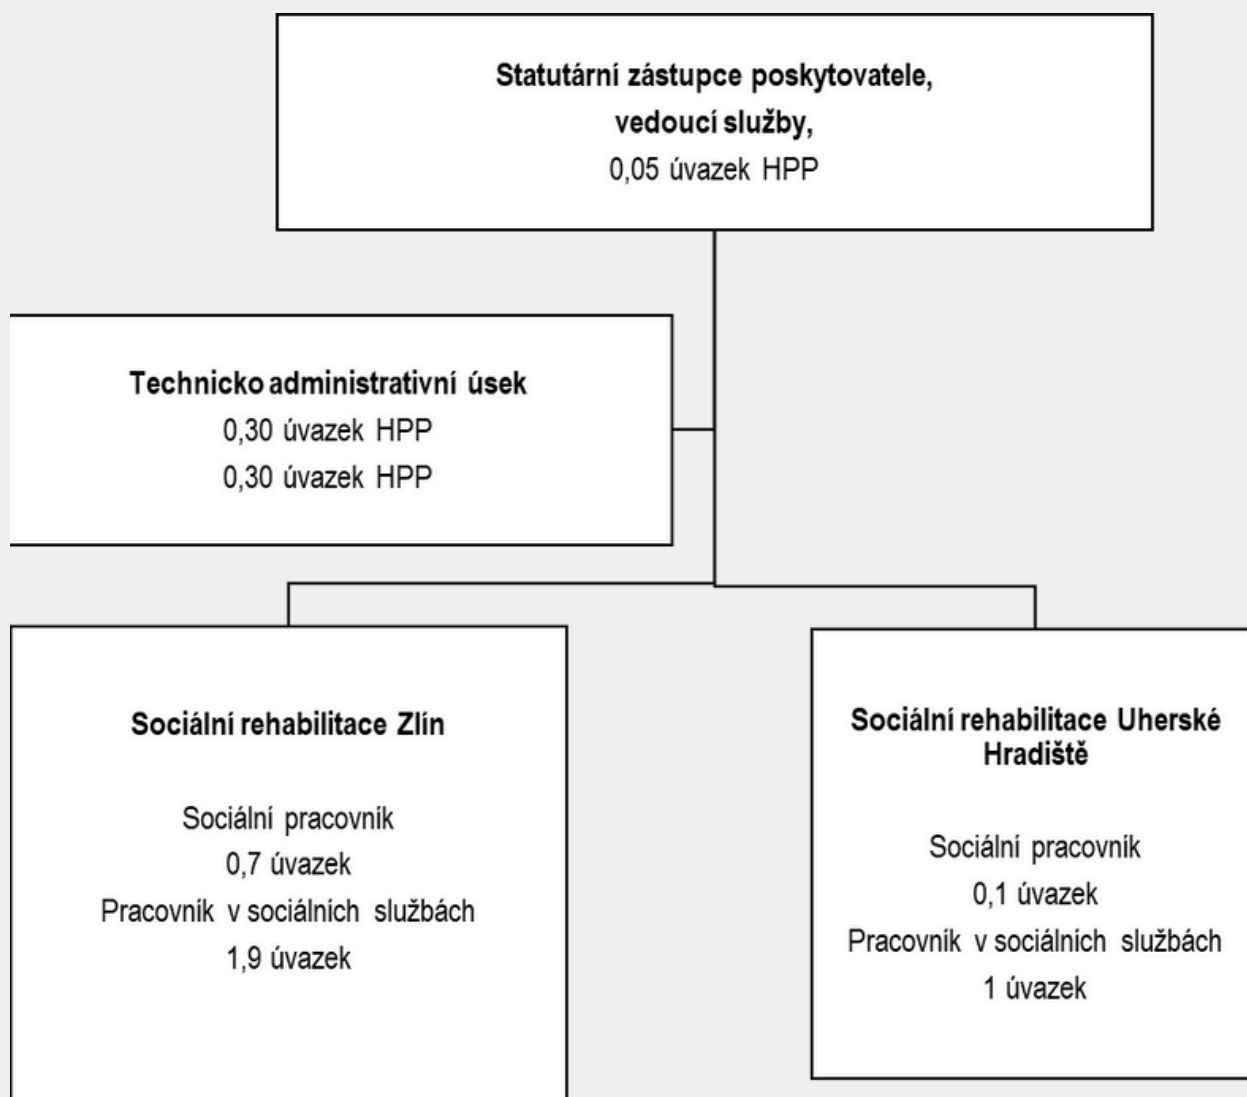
Statutární zástupce poskytovatele,
vedoucí služby,
0,05 úvazek HPP

Technicko administrativní úsek
0,30 úvazek HPP
0,30 úvazek HPP

Sociální rehabilitace Zlín

Sociální pracovník
0,7 úvazek
Pracovník v sociálních službách
1,9 úvazek

Sociální rehabilitace Uherské Hradiště

Sociální pracovník
0,1 úvazek
Pracovník v sociálních službách
1 úvazek